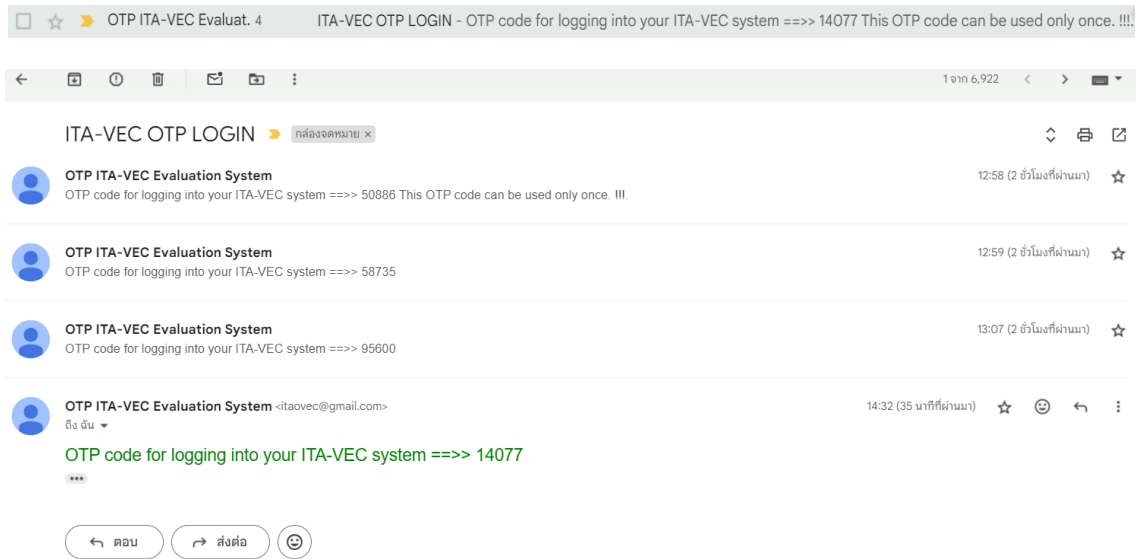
OTP ITA-VEC Evaluat. 4 ITA-VEC OTP LOGIN - OTP code for logging into your ITA-VEC system ==>> 14077 This OTP code can be used only once. !!!.

1 จาก 6,922

ITA-VEC OTP LOGIN กล่องจดหมาย ×

OTP ITA-VEC Evaluation System
OTP code for logging into your ITA-VEC system ==>> 50886 This OTP code can be used only once. !!!.
12:58 (2 ชั่วโมงที่ผ่านมา)

OTP ITA-VEC Evaluation System
OTP code for logging into your ITA-VEC system ==>> 58735
12:59 (2 ชั่วโมงที่ผ่านมา)

OTP ITA-VEC Evaluation System
OTP code for logging into your ITA-VEC system ==>> 95600
13:07 (2 ชั่วโมงที่ผ่านมา)

OTP ITA-VEC Evaluation System <itaovec@gmail.com>
ถึง ฉัน
14:32 (35 นาทีที่ผ่านมา)

OTP code for logging into your ITA-VEC system ==>> 14077

ตอบ ส่งต่อ